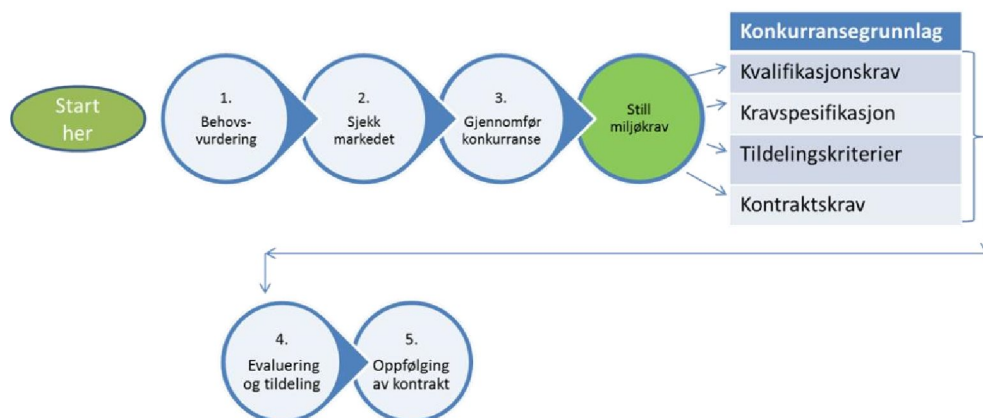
Start her

1. Behovsvurdering

2. Sjekk markedet

3. Gjennomfør konkurranse

Still miljøkrav

| Konkurransegrunnlag |
|---|
| Kvalifikasjonskrav |
| Kravspesifikasjon |
| Tildelingskriterier |
| Kontraktskrav |

4. Evaluering og tildeling

5. Oppfølging av kontrakt